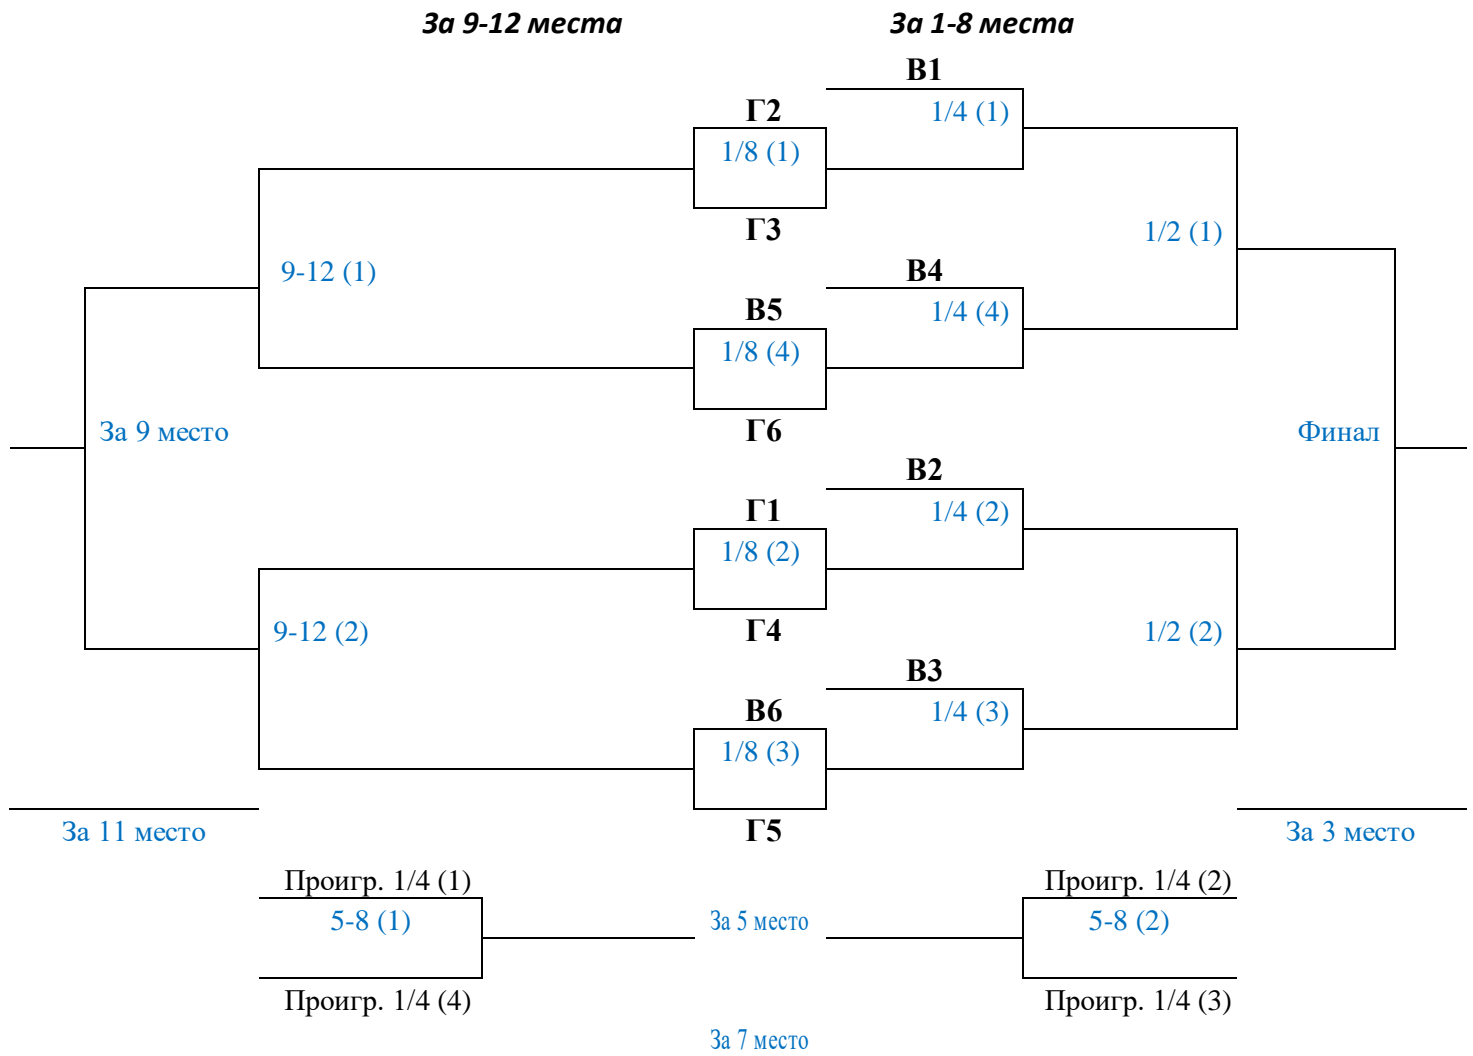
За 9-12 места

За 1-8 места

В1

Г2

1/4 (1)

1/8 (1)

Г3

1/2 (1)

9-12 (1)

В4

В5

1/4 (4)

1/8 (4)

За 9 место

Г6

Финал

В2

Г1

1/4 (2)

1/8 (2)

9-12 (2)

Г4

1/2 (2)

В3

В6

1/4 (3)

1/8 (3)

За 11 место

Г5

За 3 место

Проигр. 1/4 (1)

Проигр. 1/4 (2)

5-8 (1)

За 5 место

5-8 (2)

Проигр. 1/4 (4)

Проигр. 1/4 (3)

За 7 место